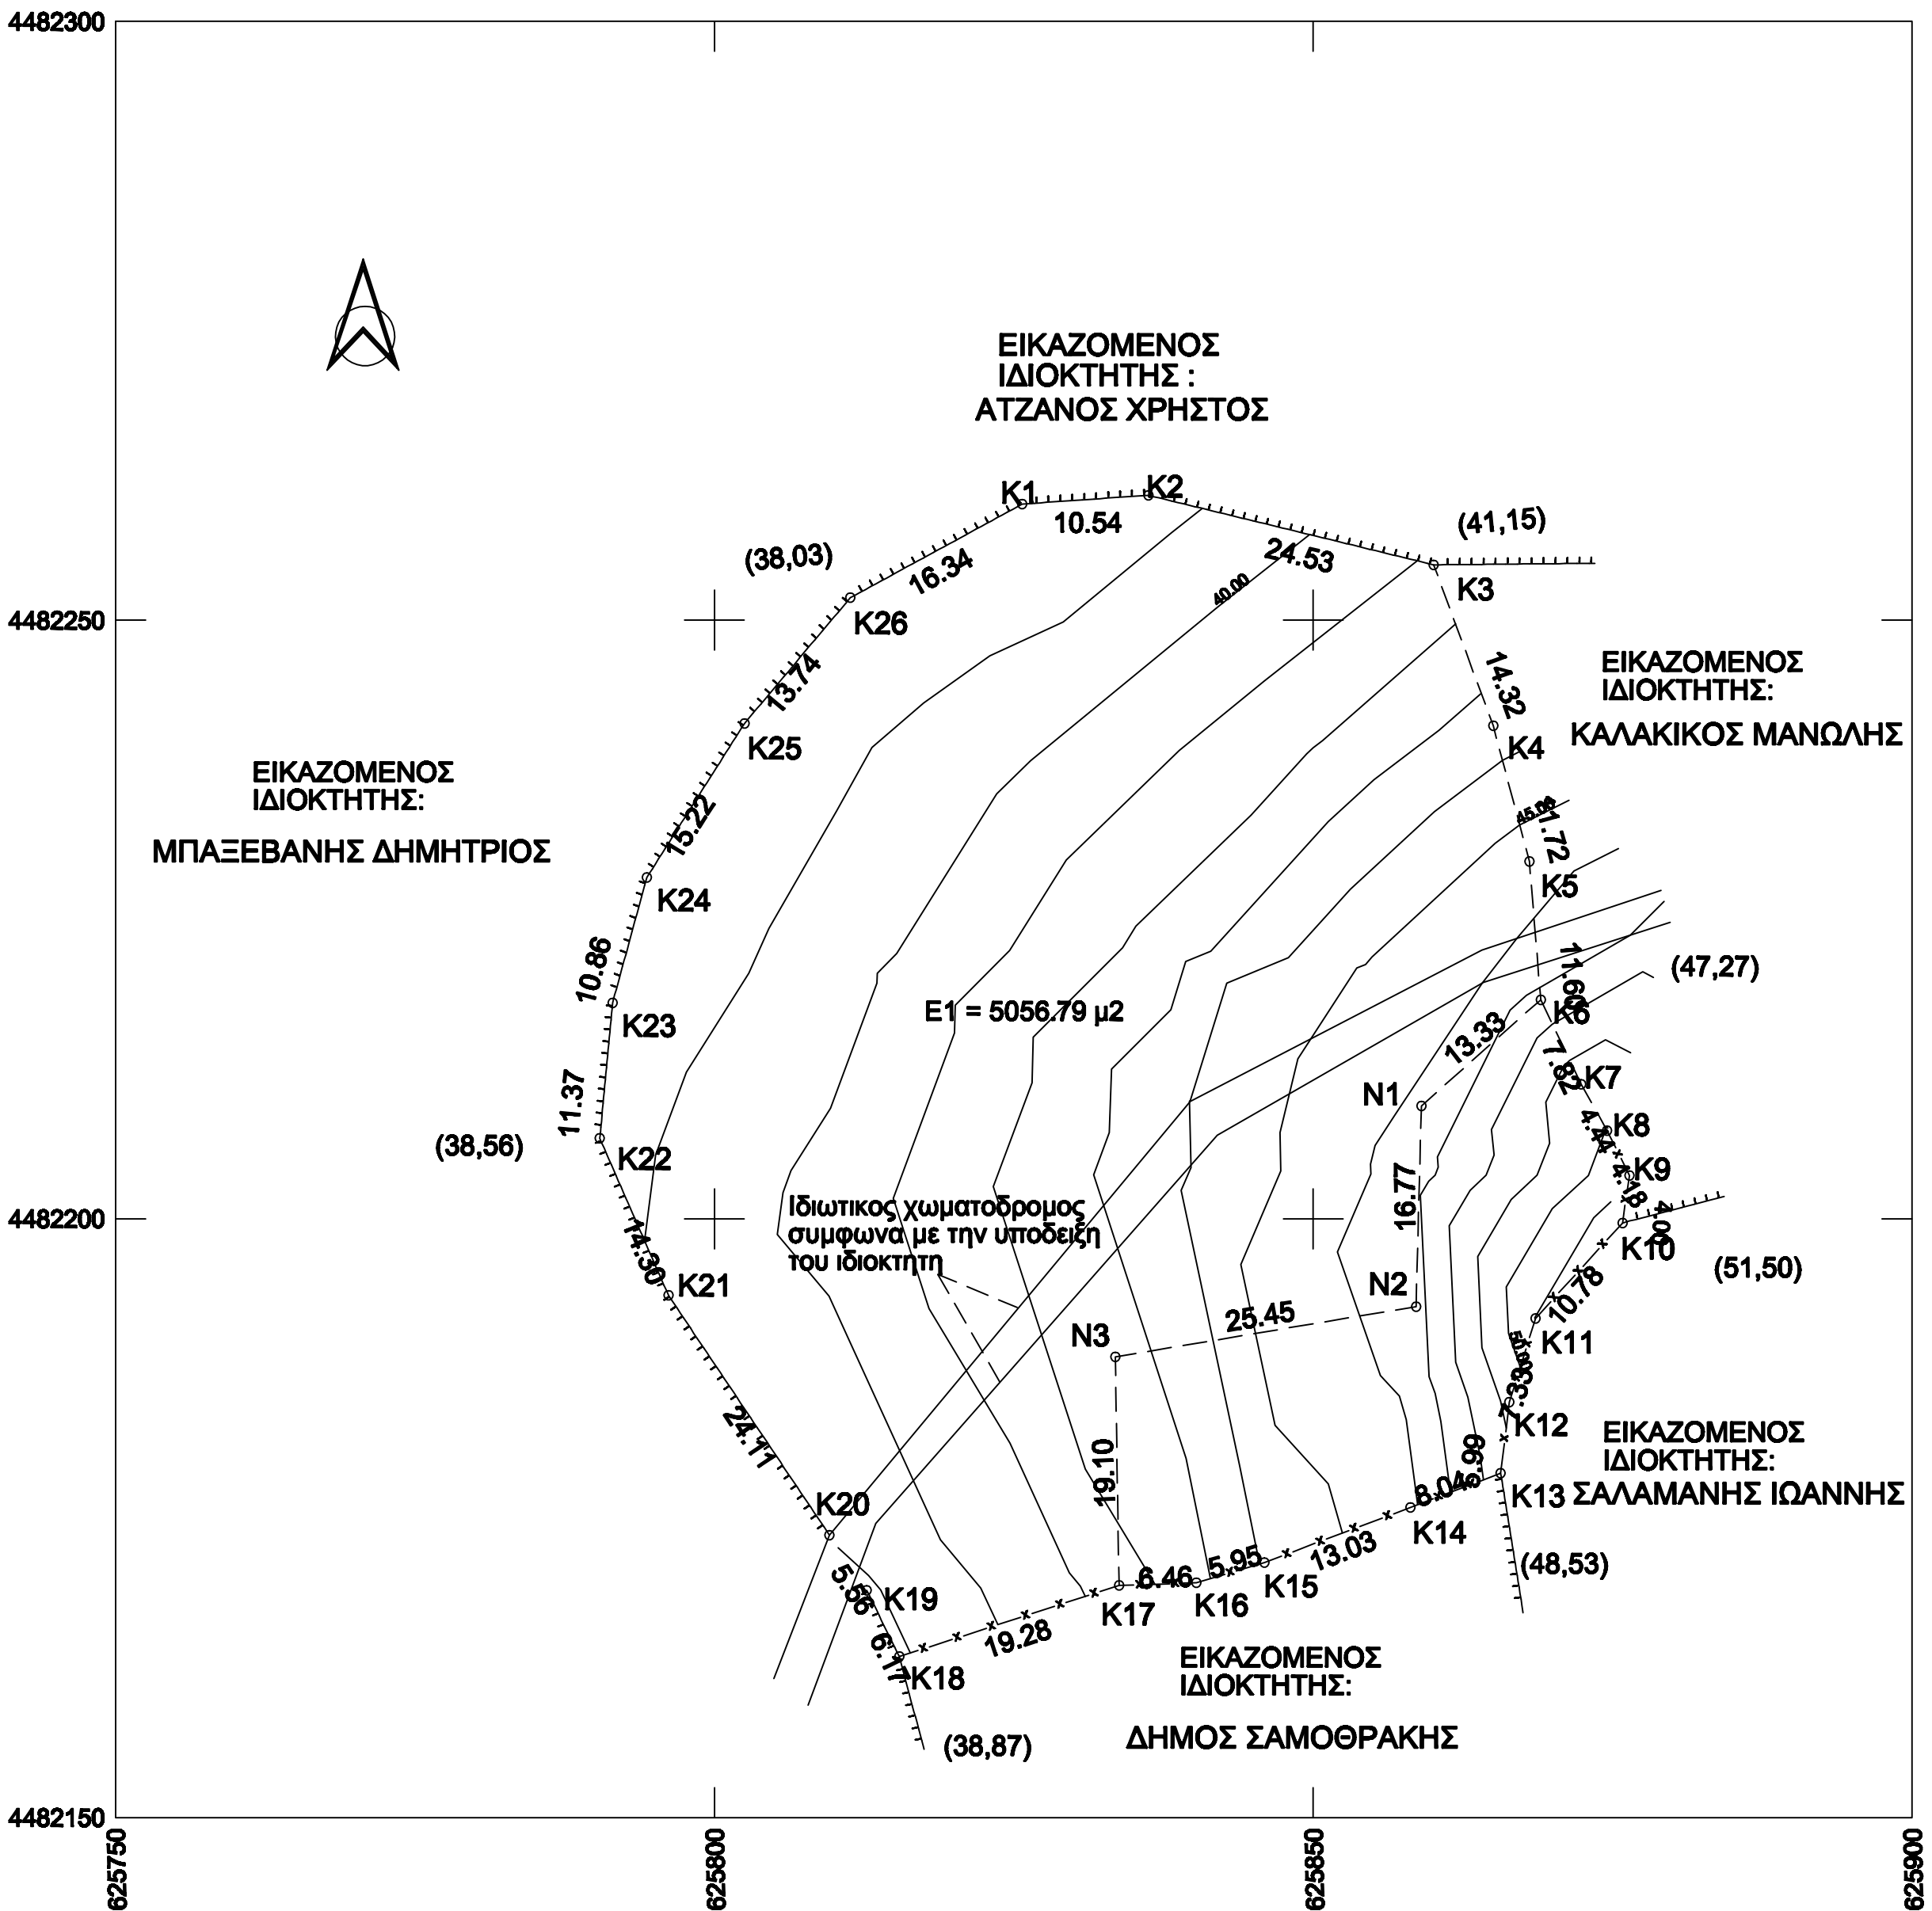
4482300

ΕΙΚΑΖΟΜΕΝΟΣ ΙΔΙΟΚΤΗΤΗΣ : ΑΤΖΑΝΟΣ ΧΡΗΣΤΟΣ

K1 K2
10.54
(41,15)
(38,03)
24.53
16.34
40.00
K3
K26
4482250
14.32
ΕΙΚΑΖΟΜΕΝΟΣ ΙΔΙΟΚΤΗΤΗΣ:
13.74
K4
ΚΑΛΑΚΙΚΟΣ ΜΑΝΩΛΗΣ
K25
ΕΙΚΑΖΟΜΕΝΟΣ ΙΔΙΟΚΤΗΤΗΣ:
45.00
11.72
15.22
ΜΠΑΞΕΒΑΝΗΣ ΔΗΜΗΤΡΙΟΣ
K5
K24
10.86
11.60
(47,27)
E1 = 5056.79 μ2
K6
K23
13.33
7.82
K7
11.37
N1
(38,56)
K8
4.44
K22
K9
16.77
4.18
4482200
Ιδιωτικος χωματοδρομος συμφωνα με την υποδειξη του ιδιοκτητη
4.00
K10
14.30
K21
N2
(51,50)
10.78
25.45
N3
K11
7.33
K12
ΕΙΚΑΖΟΜΕΝΟΣ ΙΔΙΟΚΤΗΤΗΣ:
24.11
19.10
5.99
8.04
K13
ΣΑΛΑΜΑΝΗΣ ΙΩΑΝΝΗΣ
K20
K14
13.03
5.95
(48,53)
6.46
5.56
K19
K15
K16
K17
19.28
6.17
K18
ΕΙΚΑΖΟΜΕΝΟΣ ΙΔΙΟΚΤΗΤΗΣ:
(38,87)
ΔΗΜΟΣ ΣΑΜΟΘΡΑΚΗΣ
4482150
625750
625800
625850
625900